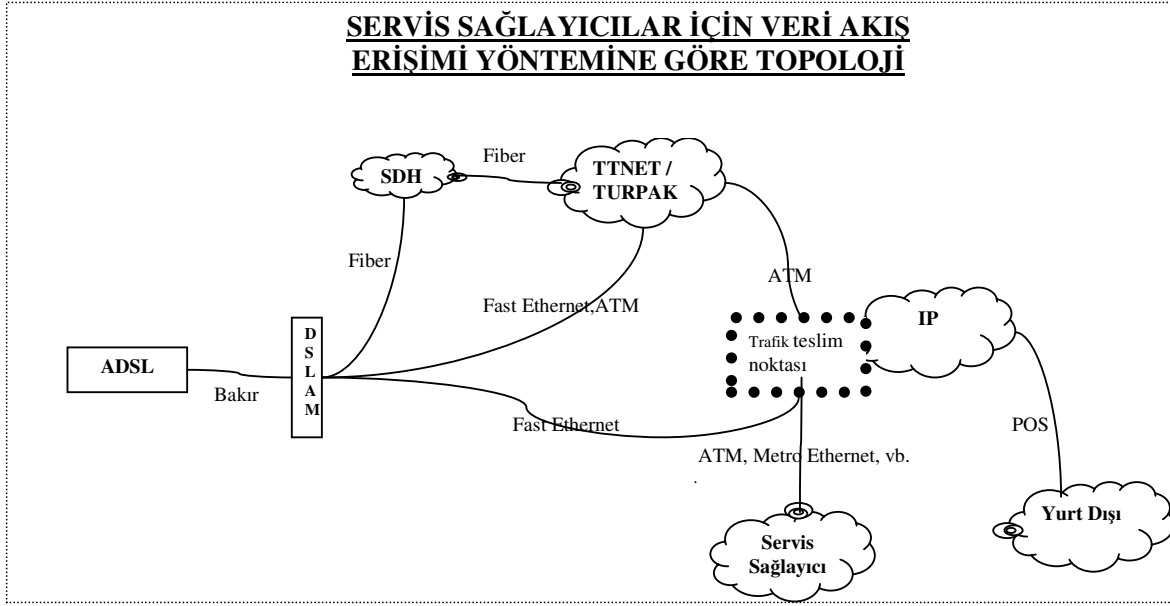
SERVİS SAĞLAYICILAR İÇİN VERİ AKIŞ ERİŞİMİ YÖNTEMİNE GÖRE TOPOLOJİ

SDH

Fiber

TTNET / TURPAK

Fiber

ATM

Fast Ethernet,ATM

ADSL

Bakır

D S L A M

Trafik teslim noktası

IP

Fast Ethernet

ATM, Metro Ethernet, vb.

POS

Servis Sağlayıcı

Yurt Dışı